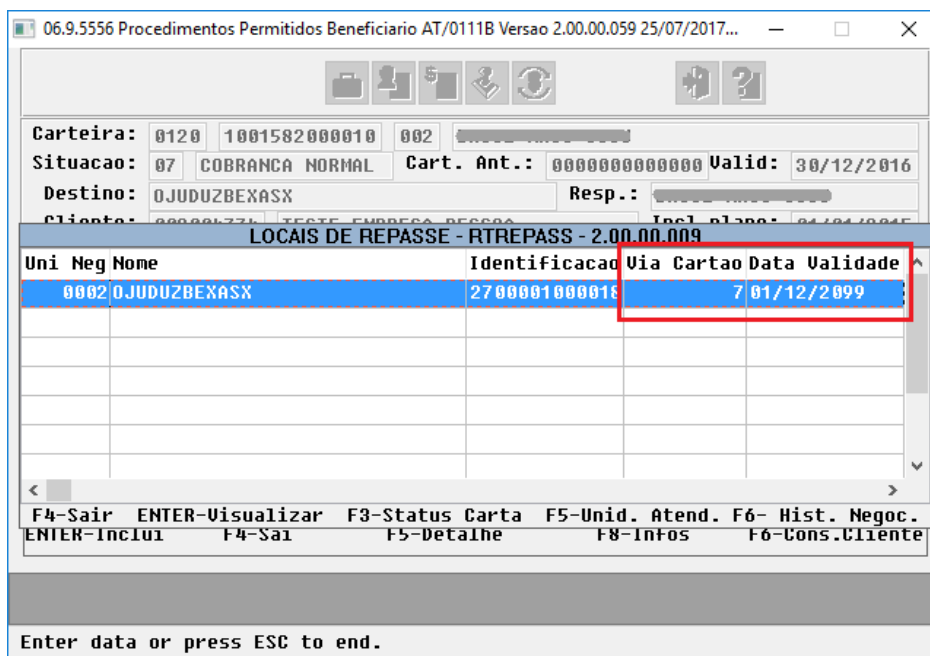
06.9.5556 Procedimentos Permitidos Beneficiario AT/0111B Versao 2.00.00.059 25/07/2017...

Carteira: 0120 1001582000010 002 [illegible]
Situacao: 07 COBRANCA NORMAL Cart. Ant.: 0000000000000 Valid: 30/12/2016
Destino: OJUDUZBEXASX Resp.: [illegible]
Cliente: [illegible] TESTE EMPRESA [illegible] Incl plano: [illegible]

LOCAIS DE REPASSE - RTREPASS - 2.00.00.009

| Uni Neg | Nome | Identificacao | Via Cartao | Data Validade |
|---|---|---|---|---|
| 0002 | OJUDUZBEXASX | 2700001000018 | 7 | 01/12/2099 |

F4-Sair ENTER-Visualizar F3-Status Carta F5-Unid. Atend. F6- Hist. Negoc.
ENTER-Inclui F4-Sai F5-Detalhe F8-Infos F6-Cons.Cliente

Enter data or press ESC to end.